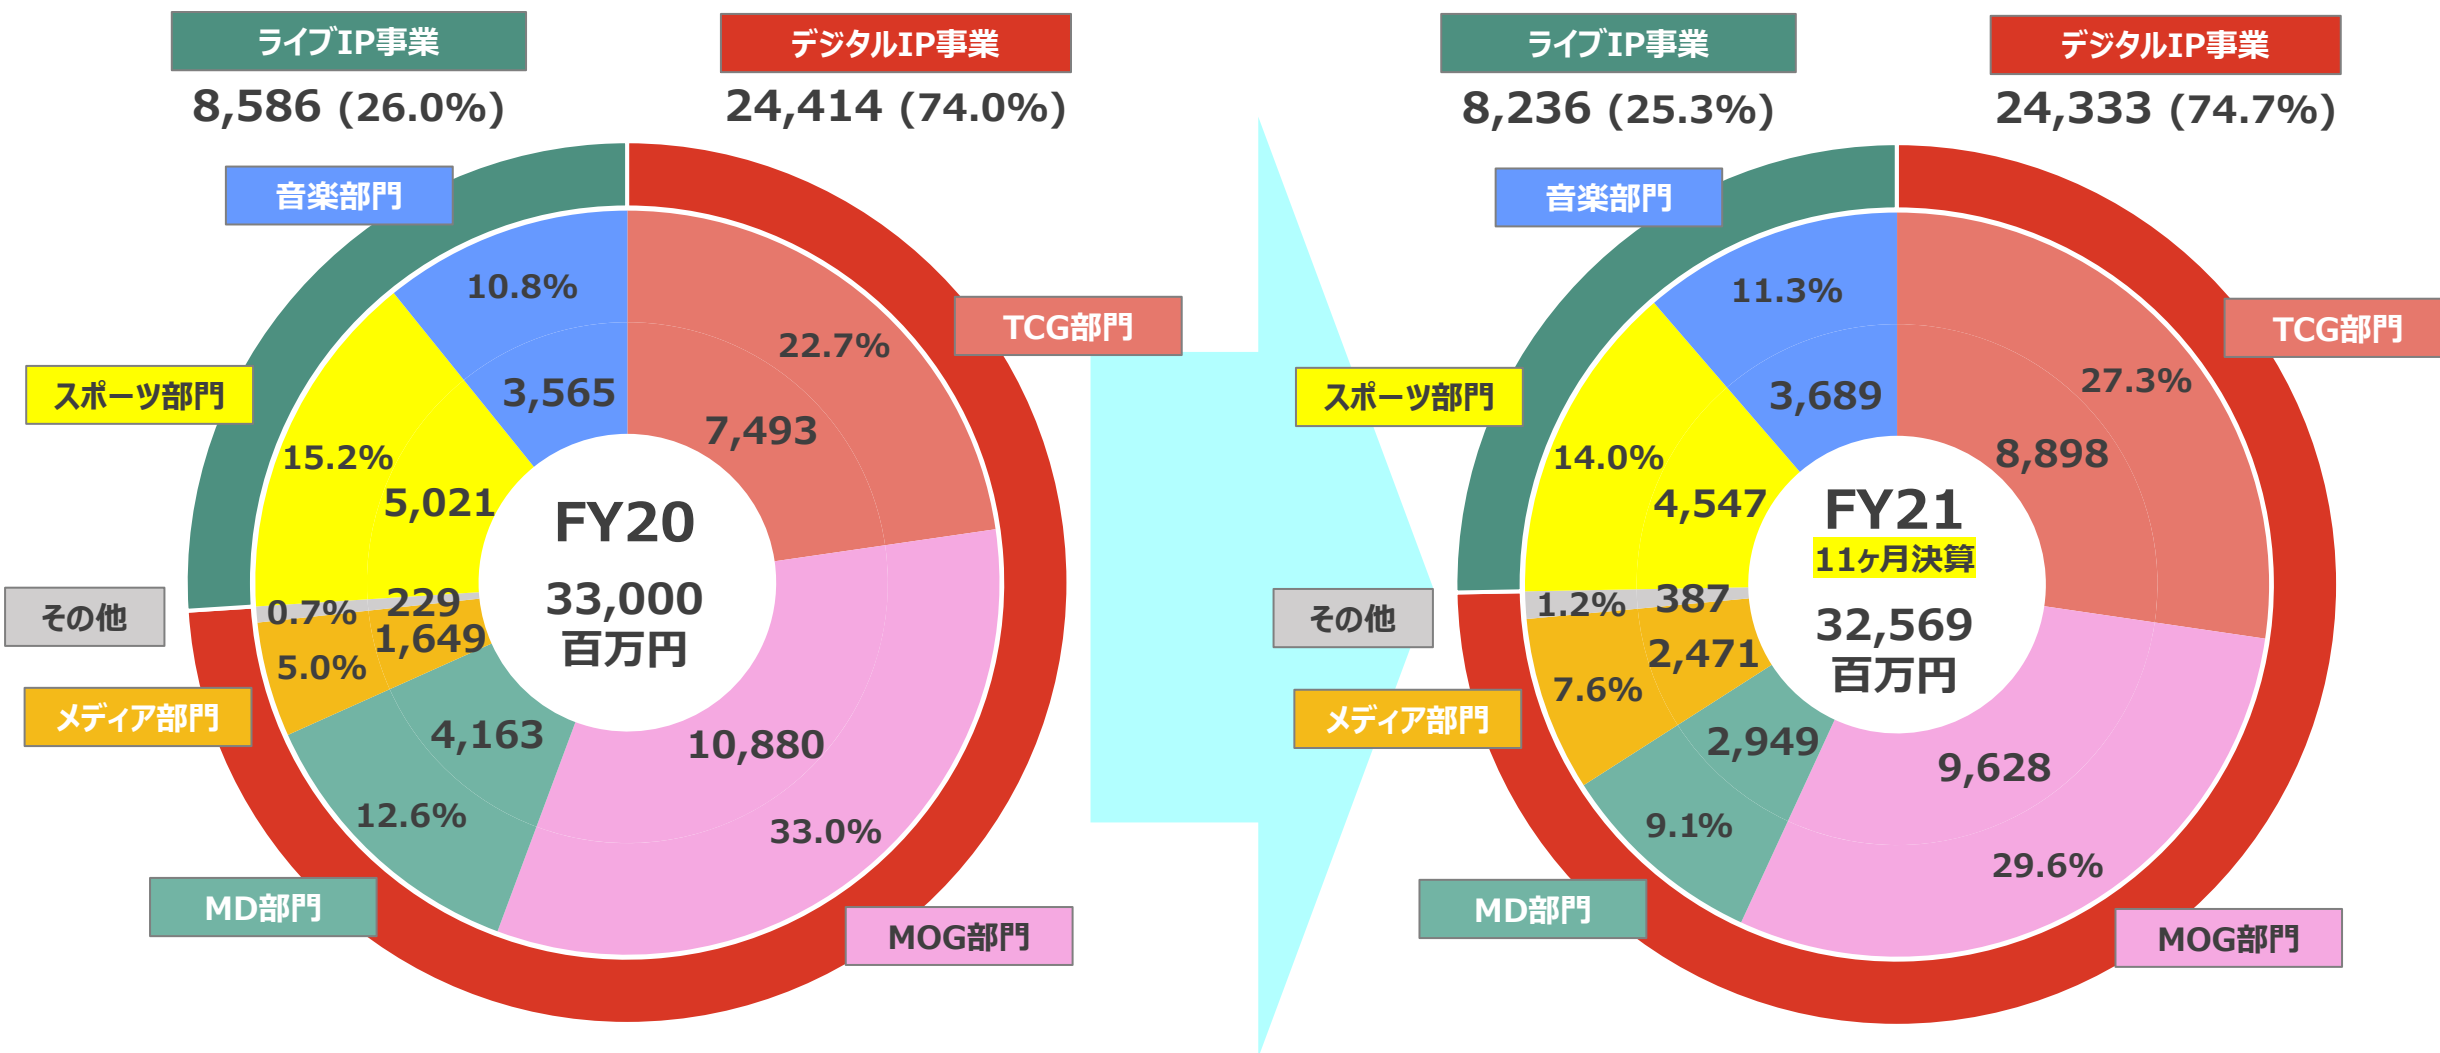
ライブIP事業
8,586 (26.0%)

デジタルIP事業
24,414 (74.0%)

音楽部門
10.8%
3,565

TCG部門
22.7%
7,493

スポーツ部門
15.2%
5,021

FY20
33,000
百万円

その他
0.7%
229

1,649
5.0%
メディア部門

4,163
12.6%
MD部門

10,880
33.0%
MOG部門

ライブIP事業
8,236 (25.3%)

デジタルIP事業
24,333 (74.7%)

音楽部門
11.3%
3,689

TCG部門
27.3%
8,898

スポーツ部門
14.0%
4,547

FY21
11ヶ月決算
32,569
百万円

その他
1.2%
387

2,471
7.6%
メディア部門

2,949
9.1%
MD部門

9,628
29.6%
MOG部門